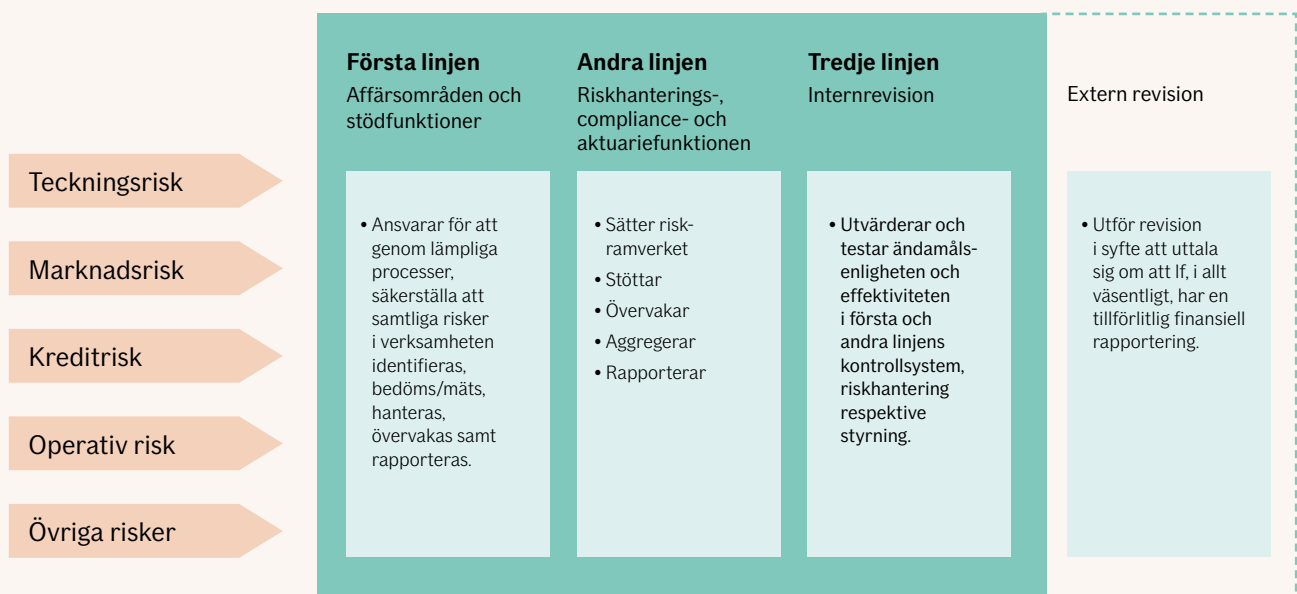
Första linjen
Affärsområden och stödfunktioner

Andra linjen
Riskhanterings-, compliance- och aktuariefunktionen

Tredje linjen
Internrevision

Extern revision

Teckningsrisk

Marknadsrisk

Kreditrisk

Operativ risk

Övriga risker

• Ansvarar för att genom lämpliga processer, säkerställa att samtliga risker i verksamheten identifieras, bedöms/mäts, hanteras, övervakas samt rapporteras.

• Sätter risk-ramverket
• Stöttar
• Övervakar
• Aggregerar
• Rapporterar

• Utvärderar och testar ändamålsenligheten och effektiviteten i första och andra linjens kontrollsystem, riskhantering respektive styrning.

• Utför revision i syfte att uttala sig om att If, i allt väsentligt, har en tillförlitlig finansiell rapportering.